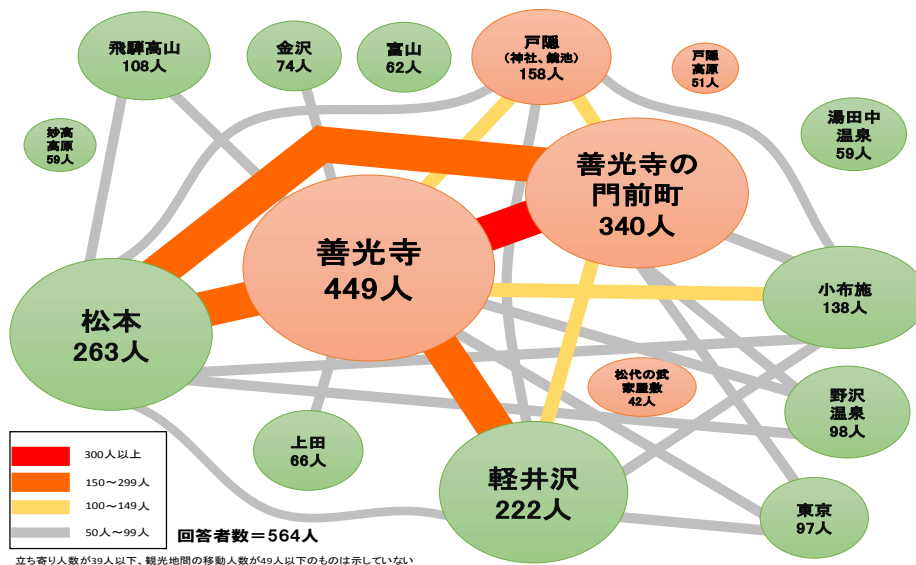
飛騨高山
108人

金沢
74人

富山
62人

戸隠
（神社、鏡池）
158人

戸隠
高原
51人

妙高
高原
59人

湯田中
温泉
59人

善光寺の
門前町
340人

善光寺
449人

松本
263人

小布施
138人

松代の武
家屋敷
42人

野沢
温泉
98人

上田
66人

軽井沢
222人

東京
97人

300人以上
150～299人
100～149人
50人～99人

回答者数＝564人

立ち寄り人数が39人以下、観光地間の移動人数が49人以下のものは示していない